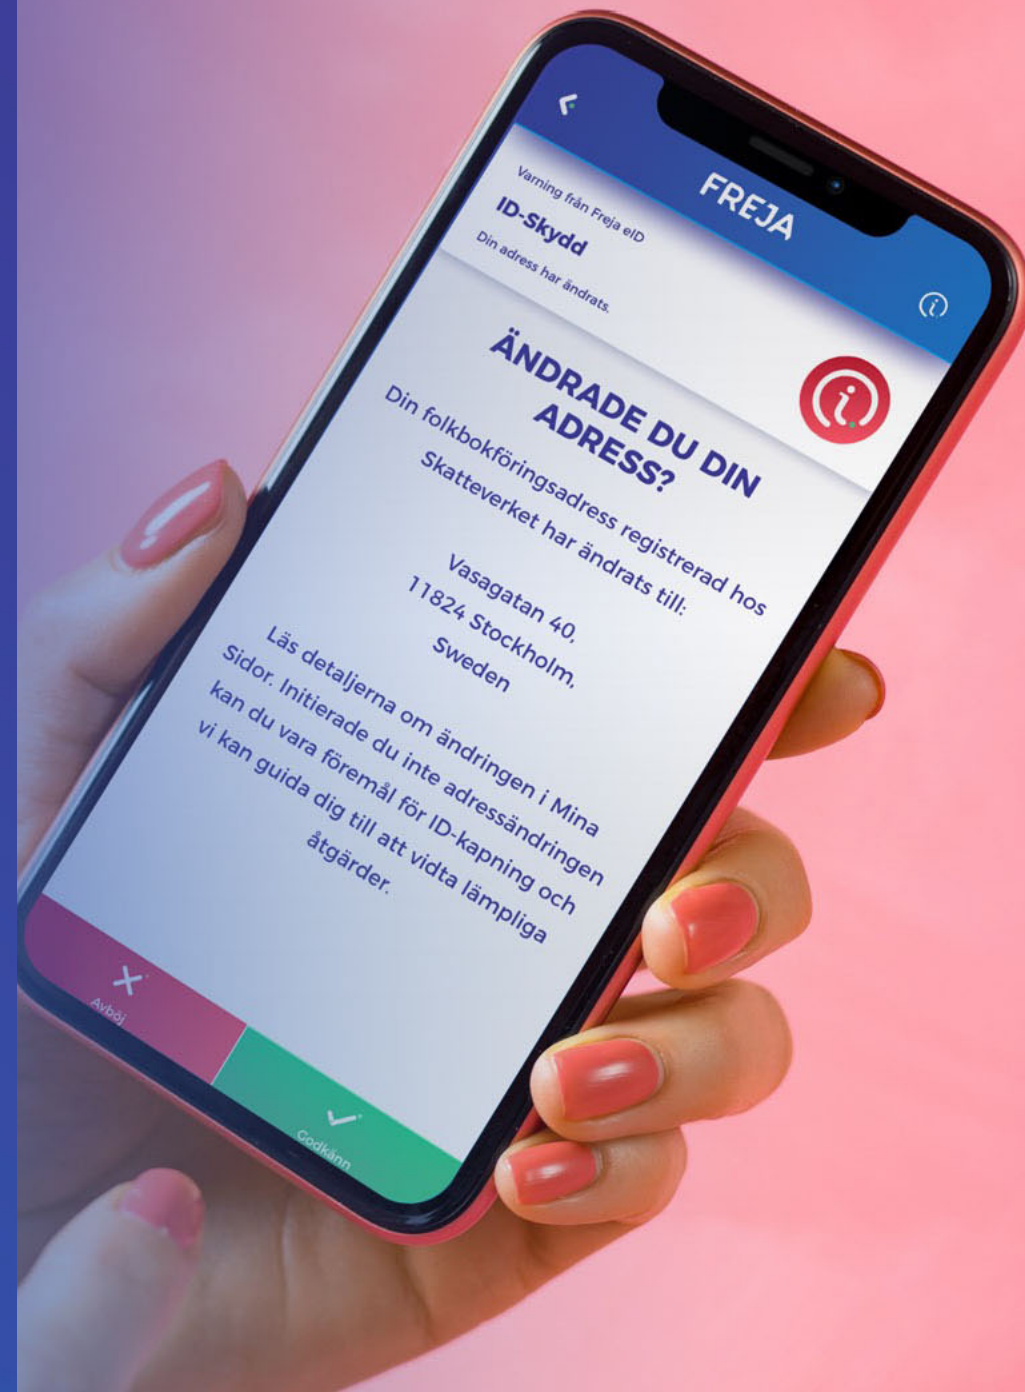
FREJA

Varning från Freja eID
ID-Skydd
Din adress har ändrats.

ÄNDRADE DU DIN ADRESS?

Din folkbokföringsadress registrerad hos Skatteverket har ändrats till:

Vasagatan 40,
11824 Stockholm,
Sweden

Läs detaljerna om ändringen i Mina Sidor. Initierade du inte adressändringen kan du vara föremål för ID-kapning och vi kan guida dig till att vidta lämpliga åtgärder.

Avböj

Godkänn